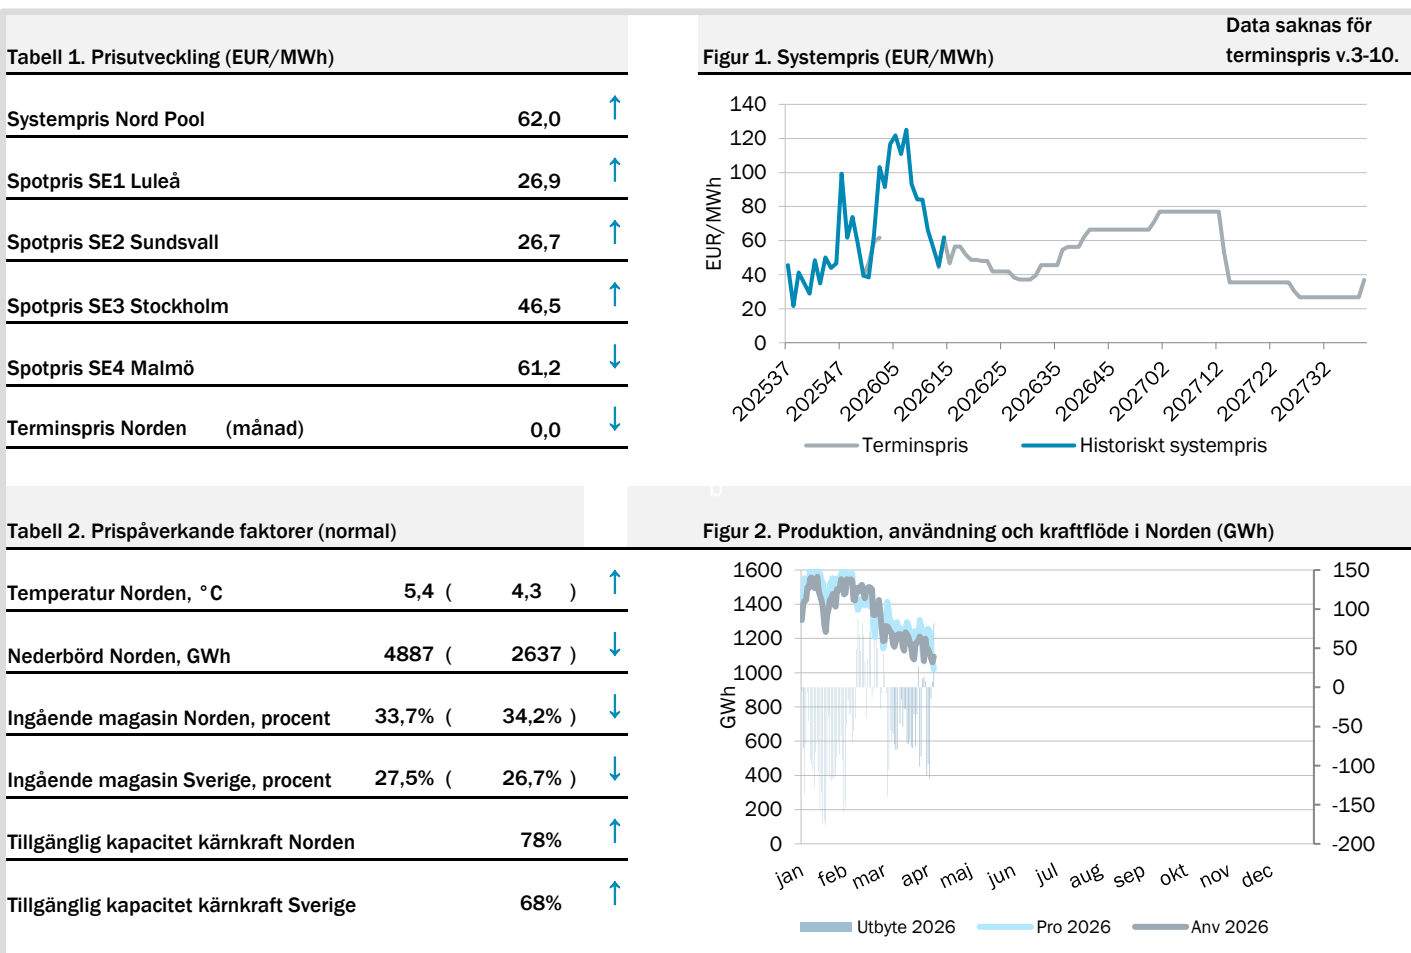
Tabell 1. Prisutveckling (EUR/MWh)

| | | |
|---|---|---|
| Systempris Nord Pool | 62,0 | ↑ |
| Spotpris SE1 Luleå | 26,9 | ↑ |
| Spotpris SE2 Sundsvall | 26,7 | ↑ |
| Spotpris SE3 Stockholm | 46,5 | ↑ |
| Spotpris SE4 Malmö | 61,2 | ↓ |
| Terminspris Norden (månad) | 0,0 | ↓ |

Figur 1. Systempris (EUR/MWh)

Data saknas för terminspris v.3-10.

140
120
100
80
60
40
20
0
EUR/MWh
202537 202547 202605 202615 202625 202635 202645 202702 202712 202722 202732
Terminspris Historiskt systempris

Tabell 2. Prispåverkande faktorer (normal)

| | | | |
|---|---|---|---|
| Temperatur Norden, °C | 5,4 | ( 4,3 ) | ↑ |
| Nederbörd Norden, GWh | 4887 | ( 2637 ) | ↓ |
| Ingående magasin Norden, procent | 33,7% | ( 34,2% ) | ↓ |
| Ingående magasin Sverige, procent | 27,5% | ( 26,7% ) | ↓ |
| Tillgänglig kapacitet kärnkraft Norden | 78% | | ↑ |
| Tillgänglig kapacitet kärnkraft Sverige | 68% | | ↑ |

Figur 2. Produktion, användning och kraftflöde i Norden (GWh)

1600
1400
1200
1000
800
600
400
200
0
GWh
150
100
50
0
-50
-100
-150
-200
jan feb mar apr maj jun jul aug sep okt nov dec
Utbyte 2026 Pro 2026 Anv 2026